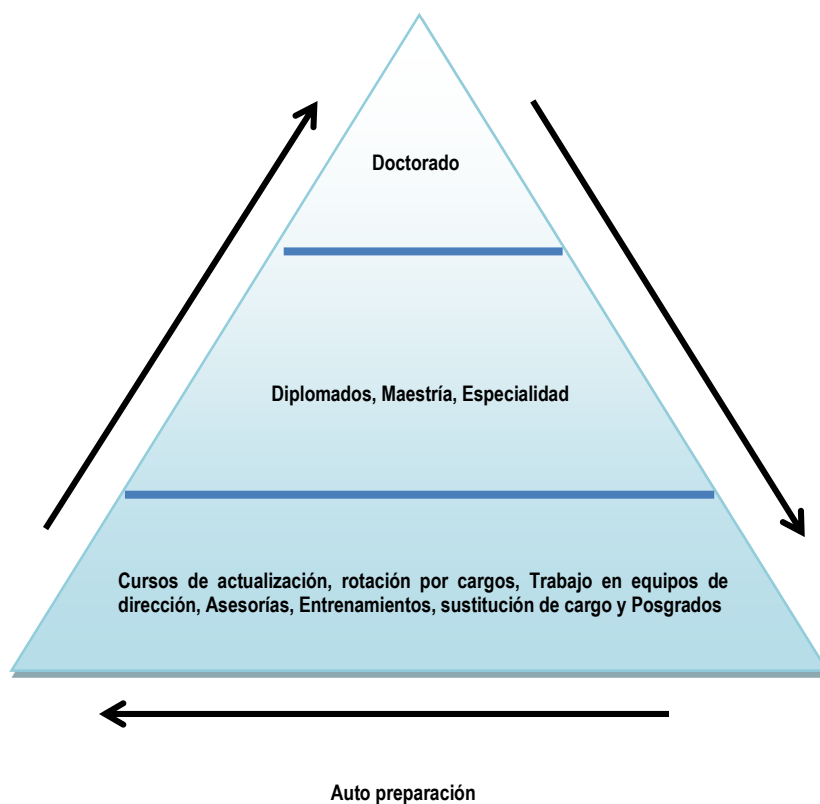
Doctorado

Diplomados, Maestría, Especialidad

Cursos de actualización, rotación por cargos, Trabajo en equipos de dirección, Asesorías, Entrenamientos, sustitución de cargo y Posgrados

Auto preparación